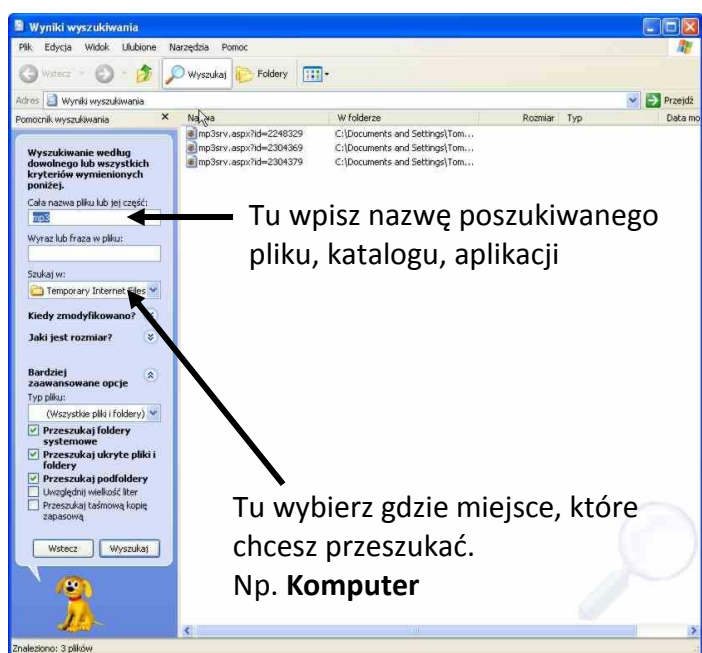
Wyniki wyszukiwania

Plik Edycja Widok Ulubione Narzędzia Pomoc

Wstecz Wyszukaj Foldery

Adres Wyniki wyszukiwania Przejdź

Pomocnik wyszukiwania ×

Nazwa | W folderze | Rozmiar | Typ | Data mo

mp3srv.aspx?id=2248329 C:\Documents and Settings\Tom...
mp3srv.aspx?id=2304369 C:\Documents and Settings\Tom...
mp3srv.aspx?id=2304379 C:\Documents and Settings\Tom...

Wyszukiwanie według dowolnego lub wszystkich kryteriów wymienionych poniżej.

Cała nazwa pliku lub jej część:

mp3

Wyraz lub fraza w pliku:

Szukaj w:

Temporary Internet Files

Kiedy zmodyfikowano?

Jaki jest rozmiar?

Bardziej zaawansowane opcje

Typ pliku:

(Wszystkie pliki i foldery)

Przeszukaj foldery systemowe

Przeszukaj ukryte pliki i foldery

Przeszukaj podfoldery

Uwzględnij wielkość liter

Przeszukaj taśmową kopię zapasową

Wstecz Wyszukaj

Tu wpisz nazwę poszukiwanego pliku, katalogu, aplikacji

Tu wybierz gdzie miejsce, które chcesz przeszukać.
Np. **Komputer**

Znaleziono: 3 plików